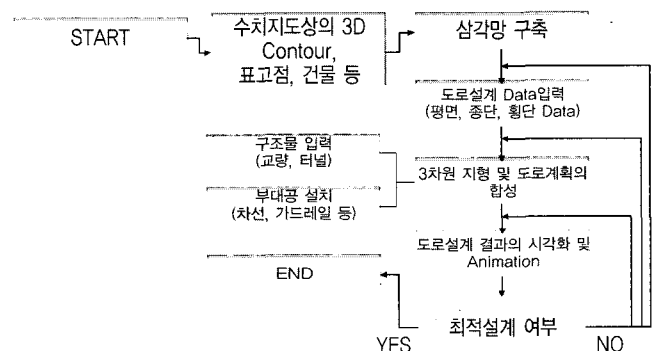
START

수치지도상의 3D Contour, 표고점, 건물 등

삼각망 구축

도로설계 Data입력 (평면, 종단, 횡단 Data)

구조물 입력 (교량, 터널)

부대공 설치 (차선, 가드레일 등)

3차원 지형 및 도로계획의 합성

도로설계 결과의 시각화 및 Animation

END

최적설계 여부

YES

NO